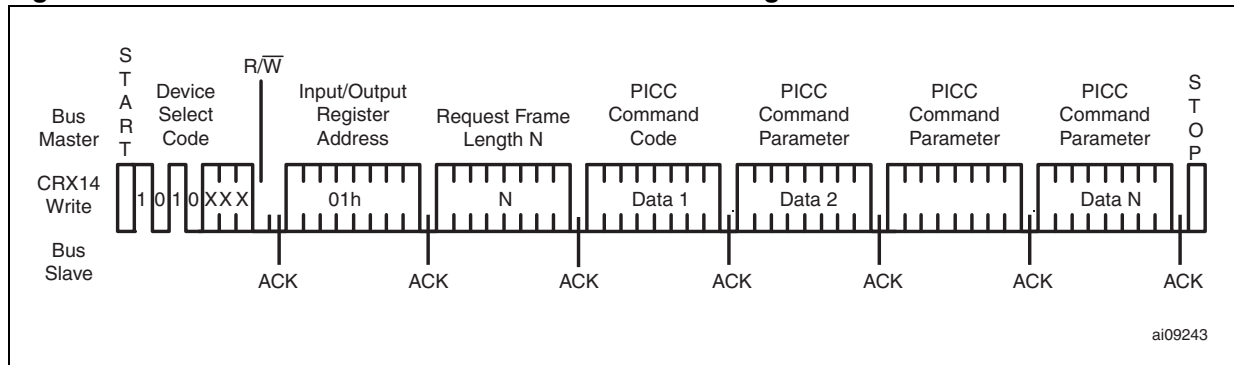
Bus Master

START

Device Select Code

R/$\overline{W}$

Input/Output Register Address

Request Frame Length N

PICC Command Code

PICC Command Parameter

PICC Command Parameter

PICC Command Parameter

STOP

CRX14 Write

1 0 1 0 X X X

01h

N

Data 1

Data 2

Data N

Bus Slave

ACK ACK ACK ACK ACK ACK ACK

ai09243